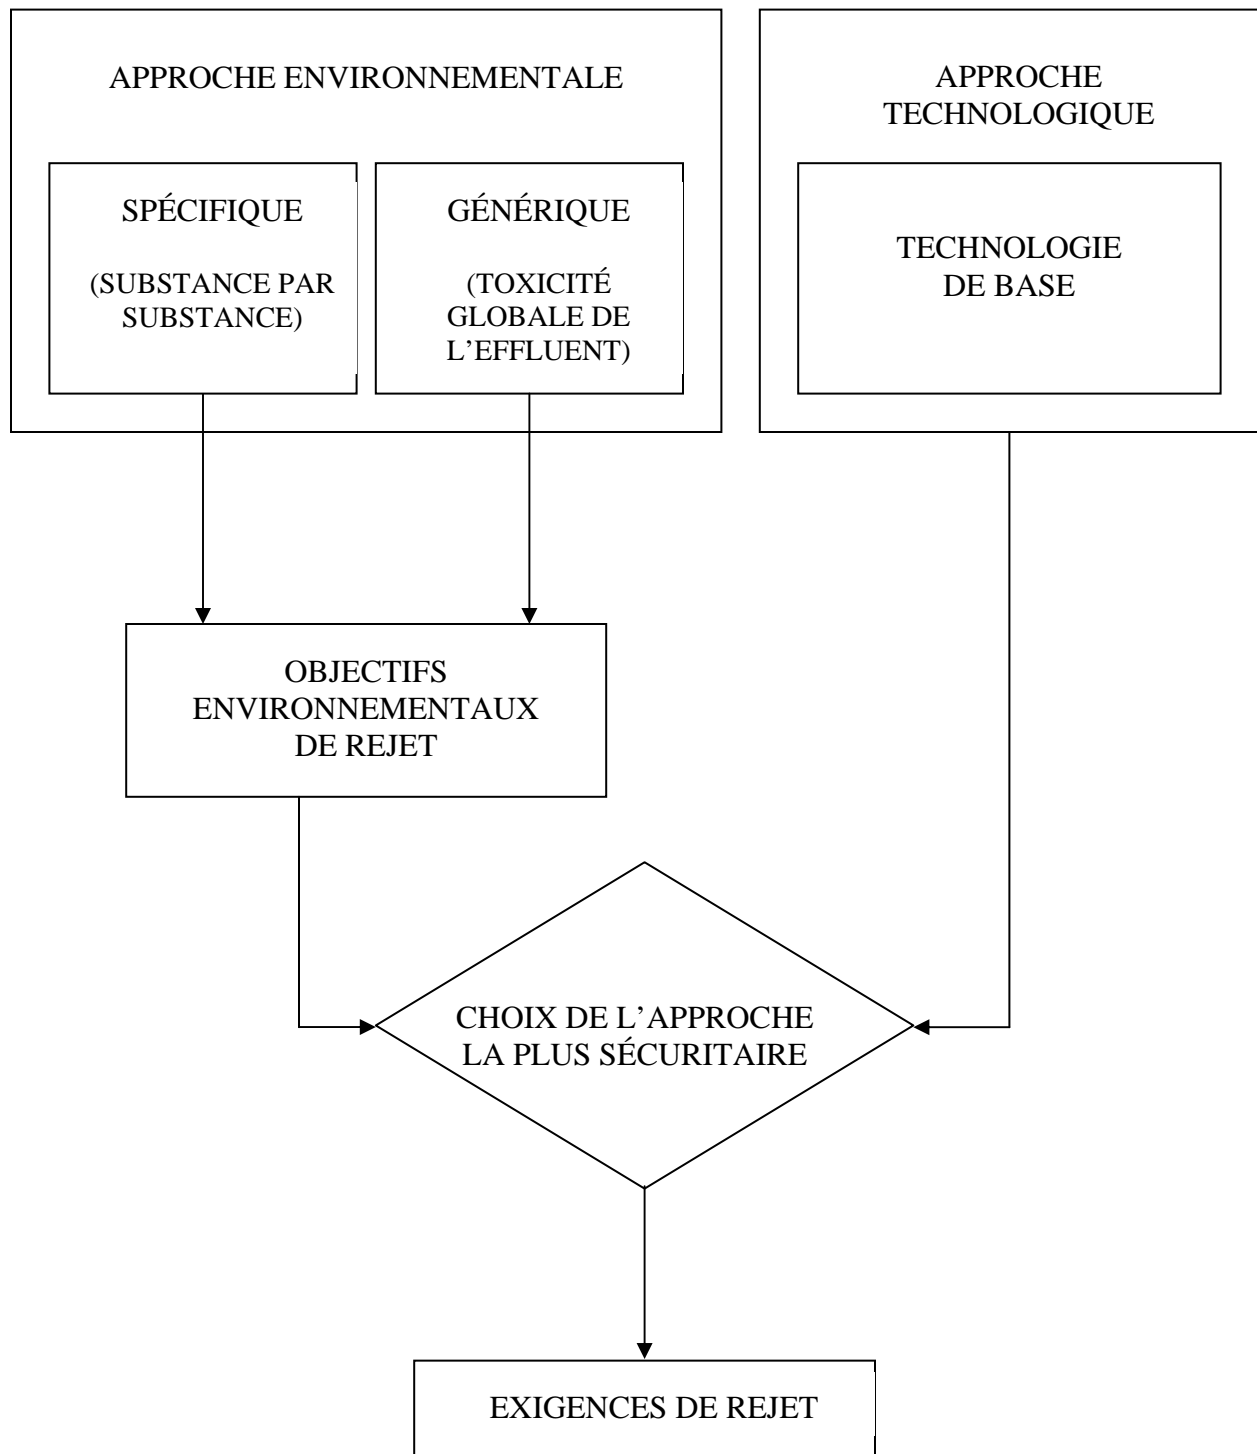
APPROCHE ENVIRONNEMENTALE

SPÉCIFIQUE

(SUBSTANCE PAR SUBSTANCE)

GÉNÉRIQUE

(TOXICITÉ GLOBALE DE L'EFFLUENT)

APPROCHE TECHNOLOGIQUE

TECHNOLOGIE DE BASE

OBJECTIFS ENVIRONNEMENTAUX DE REJET

CHOIX DE L'APPROCHE LA PLUS SÉCURITAIRE

EXIGENCES DE REJET